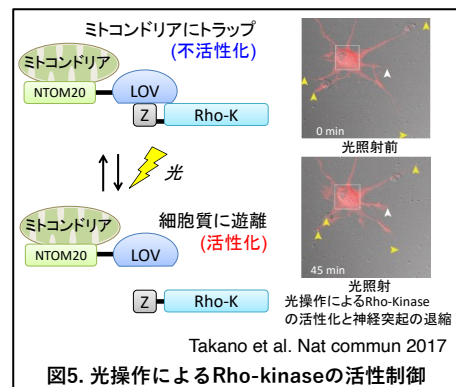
ミトコンドリアにトラップ
(不活性化)

ミトコンドリア
NTOM20
LOV
Z
Rho-K

光

ミトコンドリア
NTOM20
LOV
細胞質に遊離
(活性化)
Z
Rho-K

0 min
光照射前

45 min
光照射
光操作によるRho-Kinaseの活性化と神経突起の退縮

Takano et al. Nat commun 2017

図5. 光操作によるRho-kinaseの活性制御